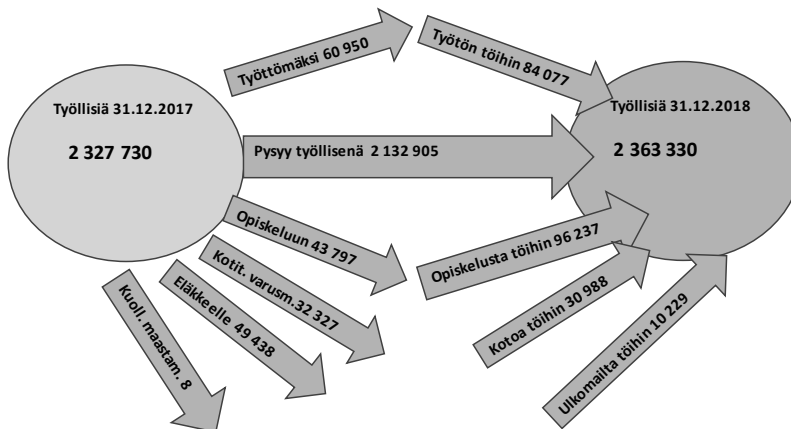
Työllisiä 31.12.2017

2 327 730

Työttömäksi 60 950

Työtön töihin 84 077

Työllisiä 31.12.2018

2 363 330

Pysyy työllisenä 2 132 905

Opiskeluun 43 797

Opiskelusta töihin 96 237

Kotit. varusm.32 327

Eläkkeelle 49 438

Kuoll. maastam. 8

Kotoa töihin 30 988

Ulkomailta töihin 10 229